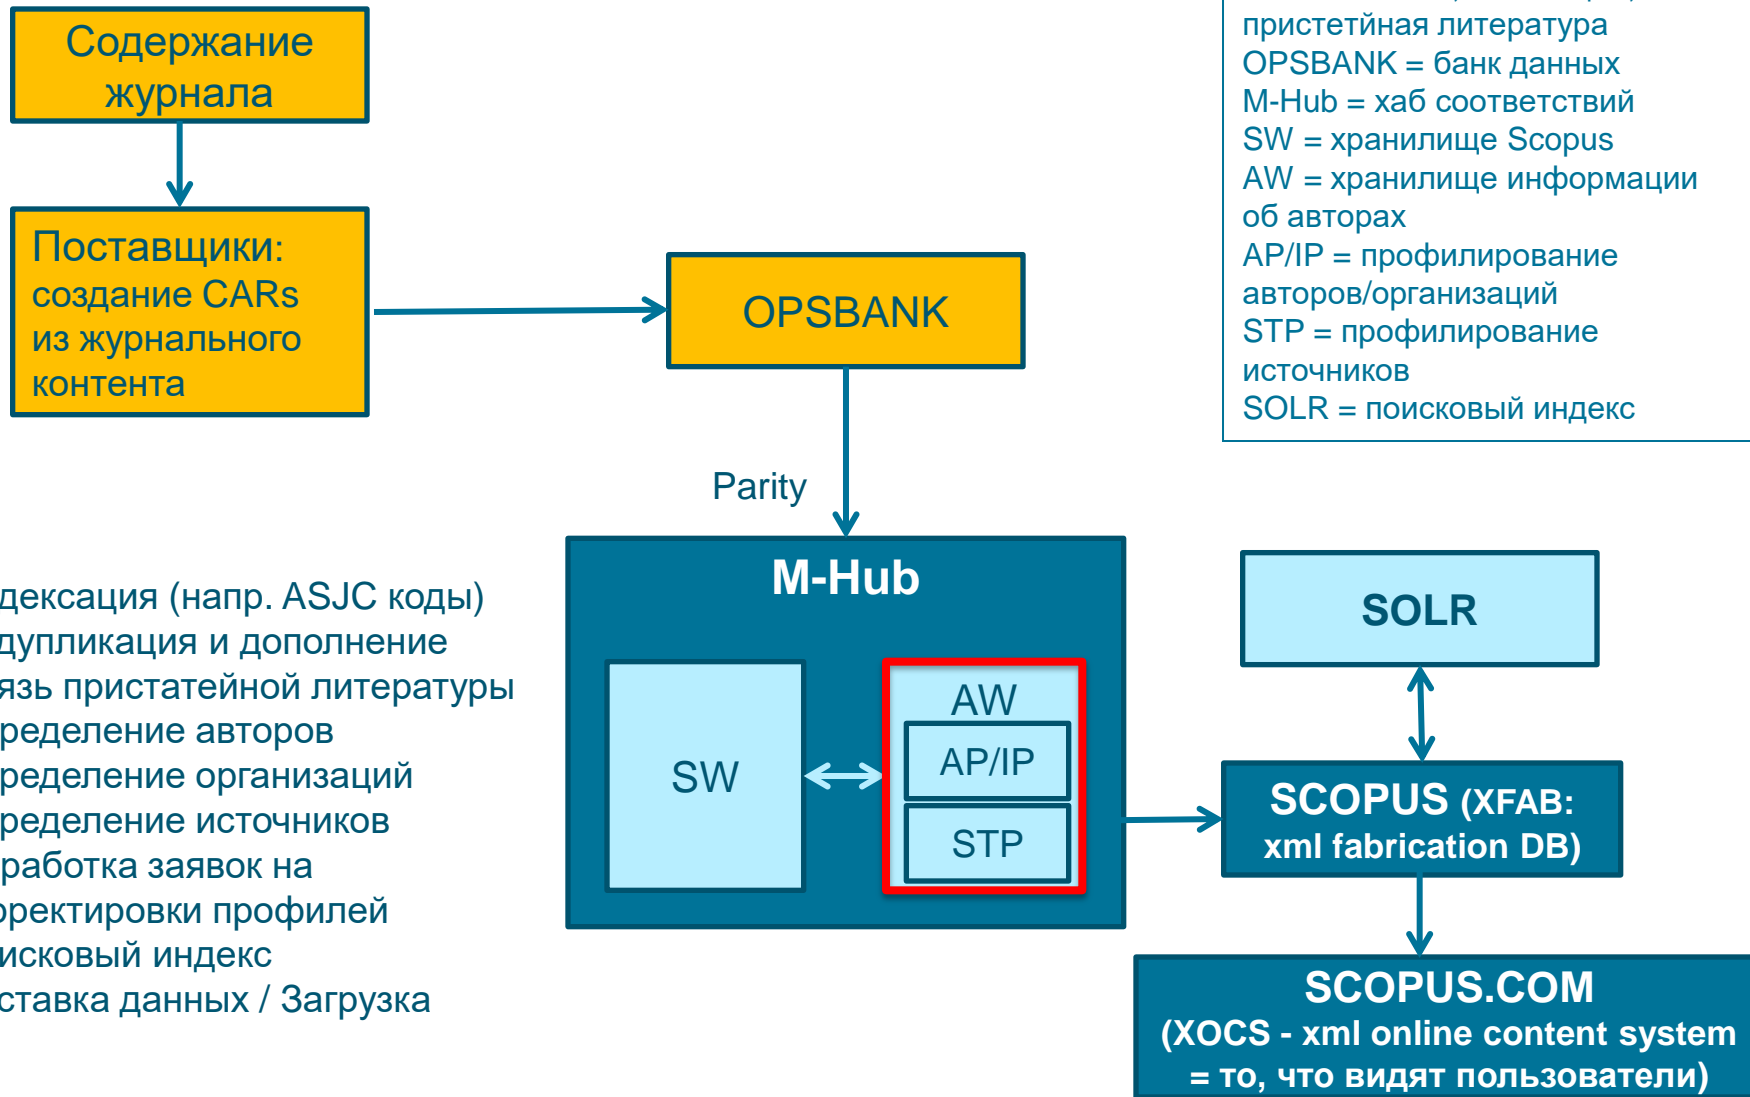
Содержание журнала

Поставщики: создание CARs из журнального контента

OPSBANK

Parity

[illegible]
пристетйная литература
OPSBANK = банк данных
M-Hub = хаб соответствий
SW = хранилище Scopus
AW = хранилище информации об авторах
AP/IP = профилирование авторов/организаций
STP = профилирование источников
SOLR = поисковый индекс

дексация (напр. ASJC коды)
дупликация и дополнение
язь пристатейной литературы
ределение авторов
ределение организаций
ределение источников
работка заявок на
ректировки профилей
исковый индекс
ставка данных / Загрузка

M-Hub

SW

AW

AP/IP

STP

SOLR

SCOPUS (XFAB: xml fabrication DB)

SCOPUS.COM
(XOCS - xml online content system = то, что видят пользователи)